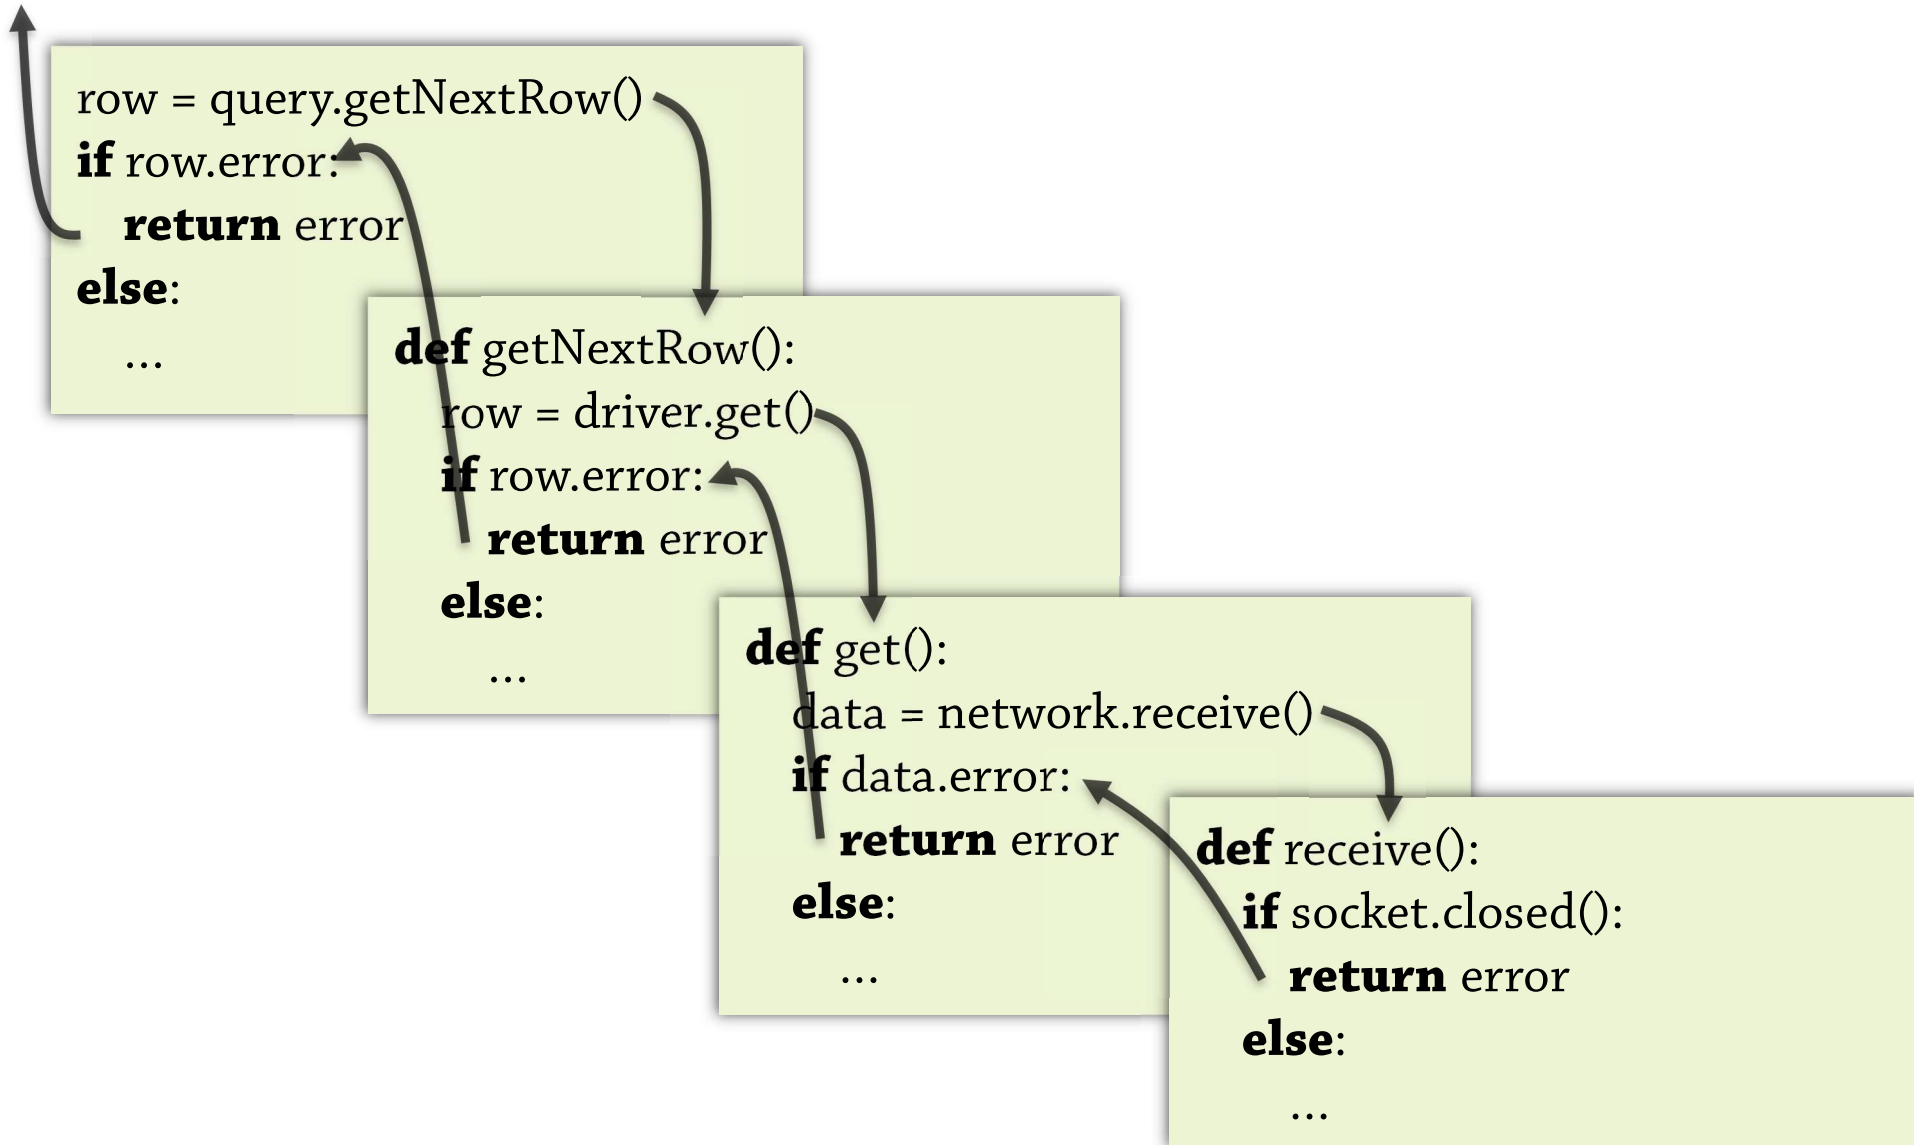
row = query.getNextRow()
if row.error:
  return error
else:
  ...

def getNextRow():
  row = driver.get()
  if row.error:
    return error
  else:
    ...

def get():
  data = network.receive()
  if data.error:
    return error
  else:
    ...

def receive():
  if socket.closed():
    return error
  else:
    ...